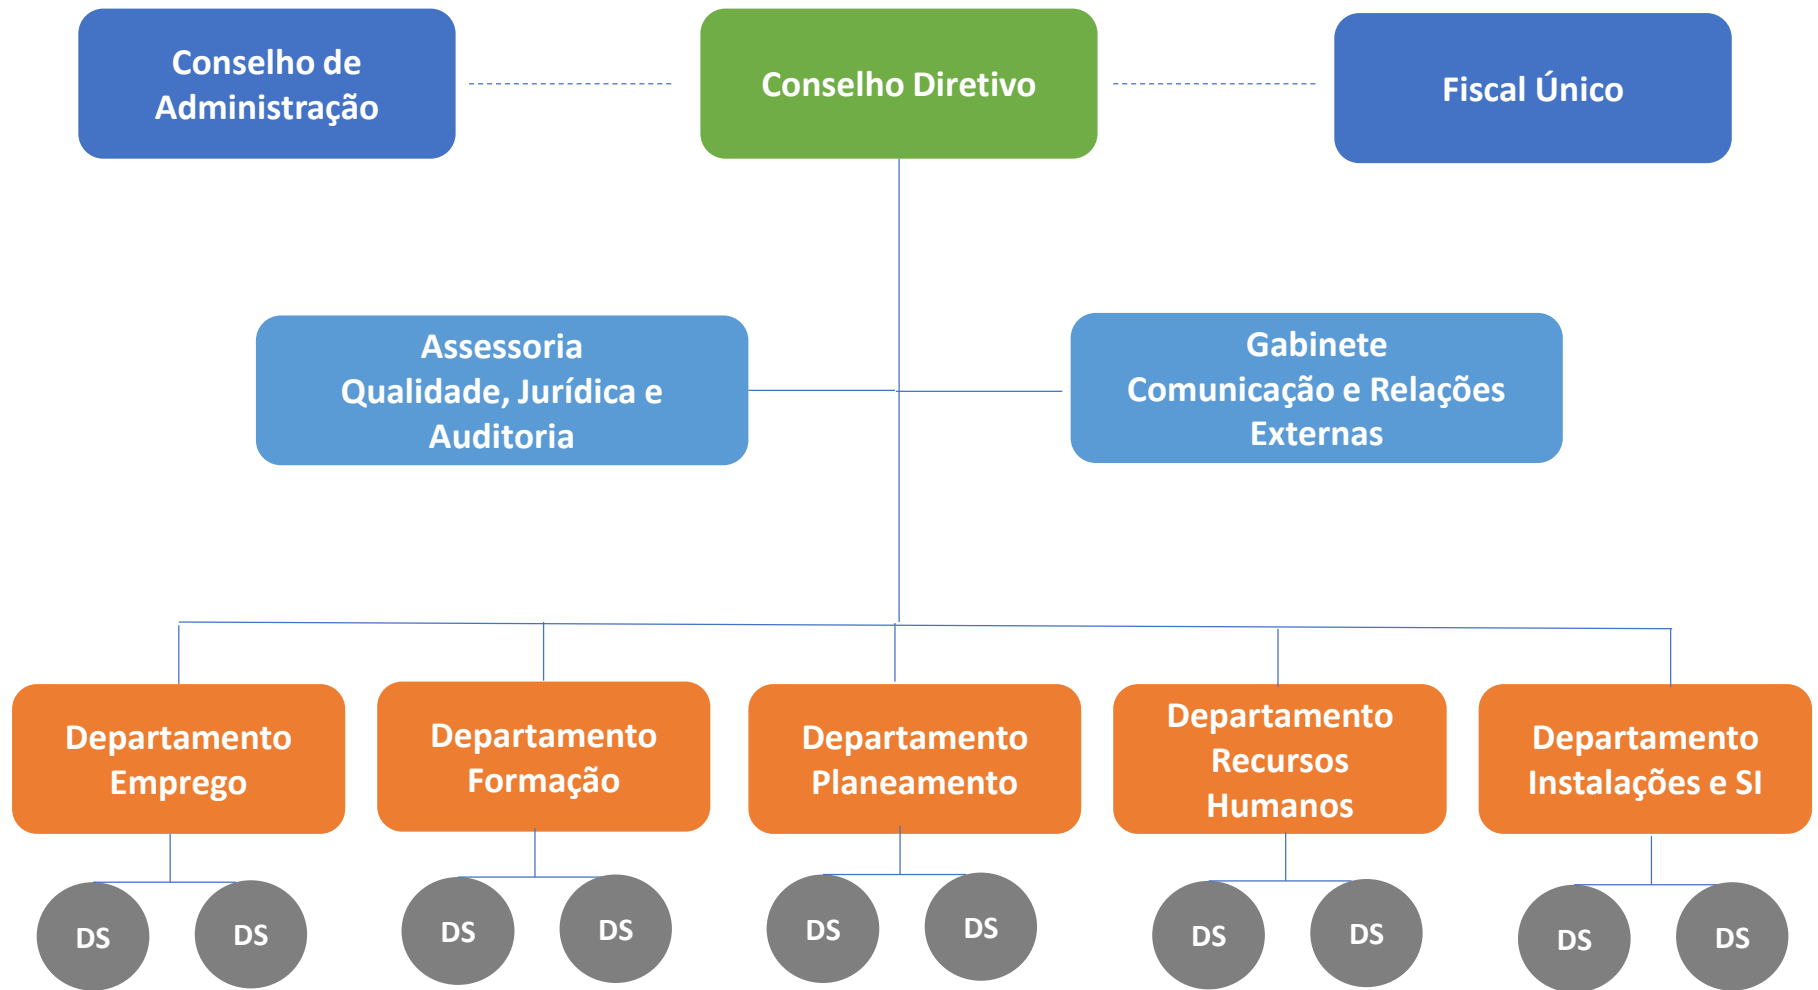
Conselho de Administração

Conselho Diretivo

Fiscal Único

Assessoria Qualidade, Jurídica e Auditoria

Gabinete Comunicação e Relações Externas

Departamento Emprego

Departamento Formação

Departamento Planeamento

Departamento Recursos Humanos

Departamento Instalações e SI

DS DS

DS DS

DS DS

DS DS

DS DS